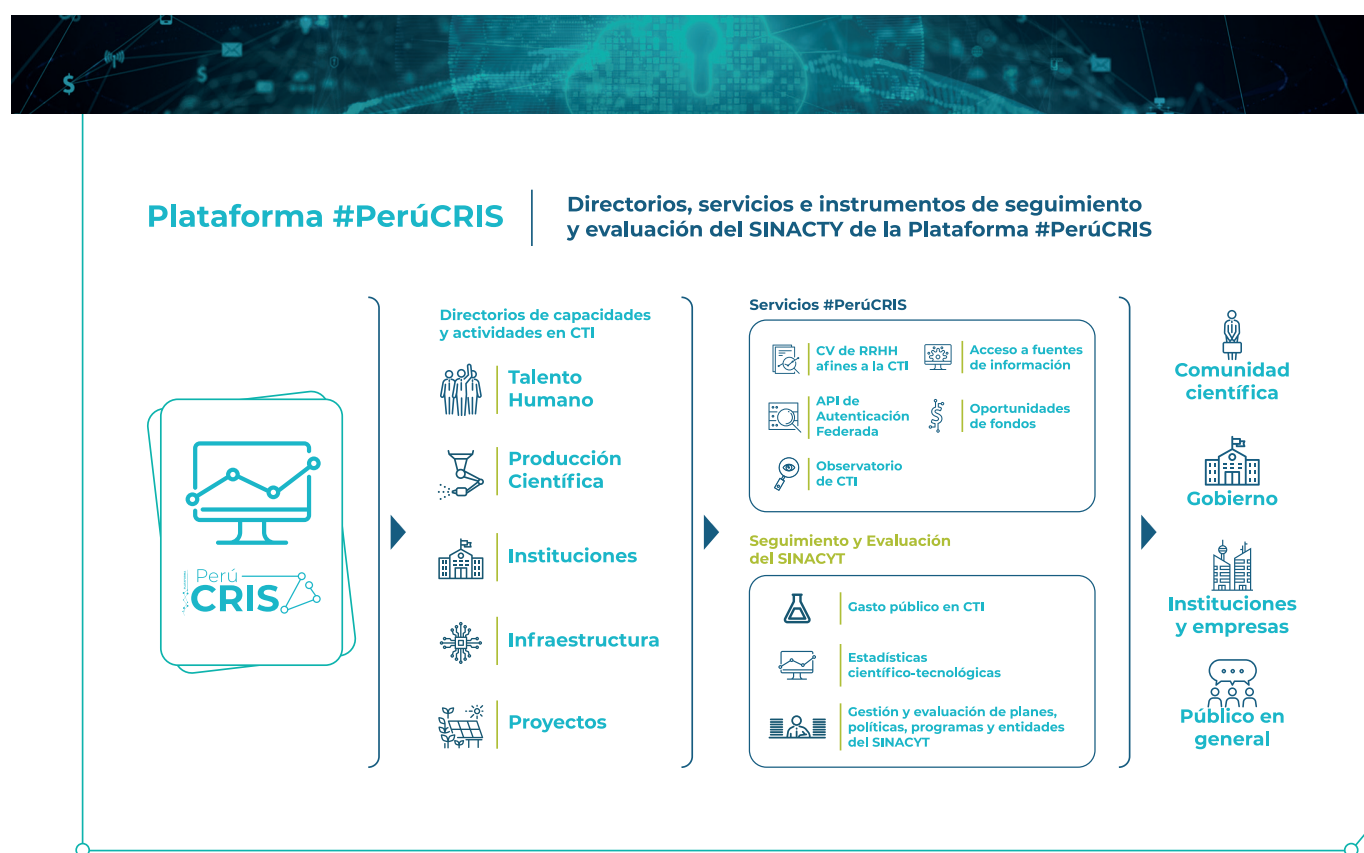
Plataforma #PerúCRIS

Directorios, servicios e instrumentos de seguimiento y evaluación del SINACTY de la Plataforma #PerúCRIS

Perú CRIS

Directorios de capacidades y actividades en CTI

Talento Humano

Producción Científica

Instituciones

Infraestructura

Proyectos

Servicios #PerúCRIS

CV de RRHH afines a la CTI

Acceso a fuentes de información

API de Autenticación Federada

Oportunidades de fondos

Observatorio de CTI

Seguimiento y Evaluación del SINACYT

Gasto público en CTI

Estadísticas científico-tecnológicas

Gestión y evaluación de planes, políticas, programas y entidades del SINACYT

Comunidad científica

Gobierno

Instituciones y empresas

Público en general